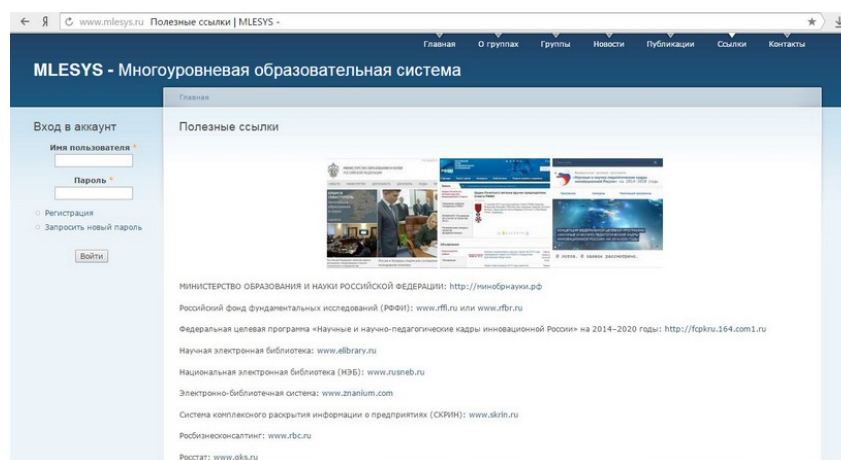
← Я C www.mlesys.ru Полезные ссылки | MLESYS -

Главная О группах Группы Новости Публикации Ссылки Контакты

MLESYS - Многоуровневая образовательная система

Главная

Вход в аккаунт

Имя пользователя *

Пароль *

Регистрация

Запросить новый пароль

Войти

Полезные ссылки

МИНИСТЕРСТВО ОБРАЗОВАНИЯ И НАУКИ РОССИЙСКОЙ ФЕДЕРАЦИИ: http://минобрнауки.рф

Российский фонд фундаментальных исследований (РФФИ): www.rffi.ru или www.rfbr.ru

Федеральная целевая программа «Научные и научно-педагогические кадры инновационной России» на 2014–2020 годы: http://fcpkru.164.com1.ru

Научная электронная библиотека: www.elibrary.ru

Национальная электронная библиотека (НЭБ): www.rusneb.ru

Электронно-библиотечная система: www.znanium.com

Система комплексного раскрытия информации о предприятиях (СКРИН): www.skrin.ru

Росбизнесконсалтинг: www.rbc.ru

Росстат: www.gks.ru